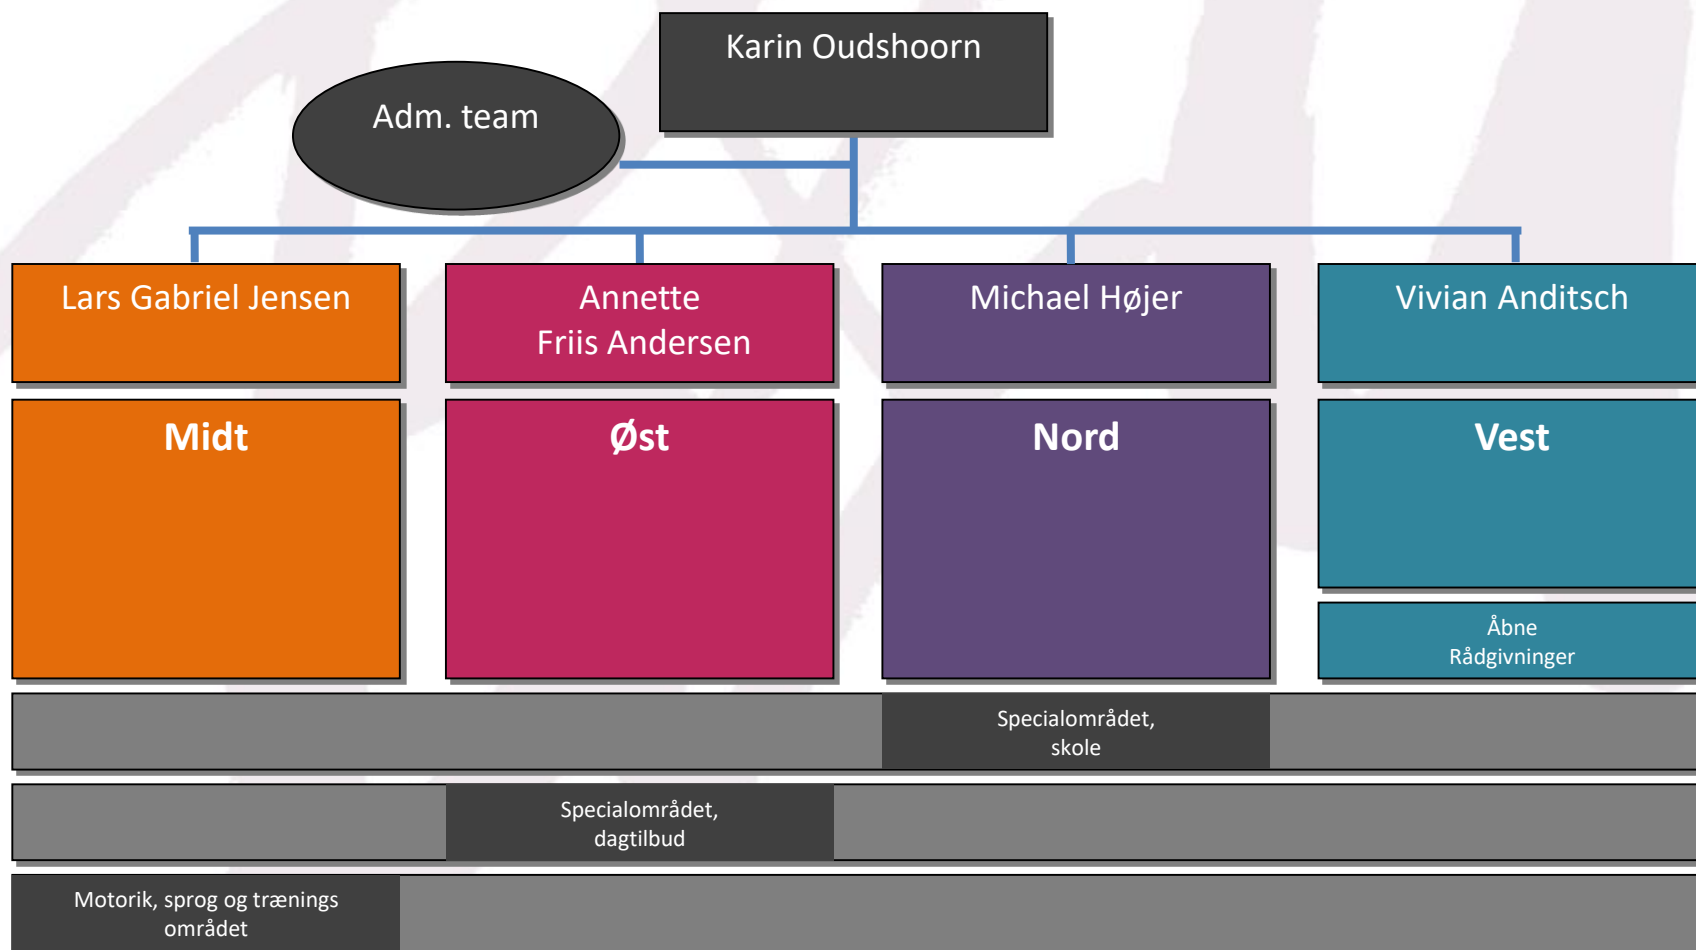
Karin Oudshoorn

Adm. team

Lars Gabriel Jensen

Annette
Friis Andersen

Michael Højer

Vivian Anditsch

Midt

Øst

Nord

Vest

Åbne
Rådgivninger

Specialområdet,
skole

Specialområdet,
dagtilbud

Motorik, sprog og trænings
området